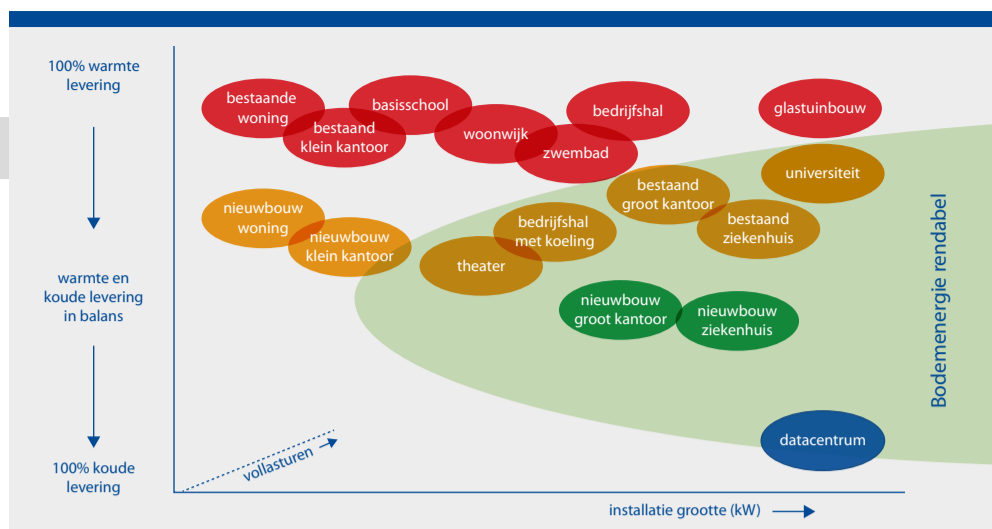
100% warmte levering

warmte en koude levering in balans

100% koude levering

bestaande woning

basisschool

bestaand klein kantoor

woonwijk

bedrijfshal

glastuinbouw

zwembad

universiteit

bestaand groot kantoor

nieuwbouw woning

bedrijfshal met koeling

bestaand ziekenhuis

nieuwbouw klein kantoor

theater

nieuwbouw groot kantoor

nieuwbouw ziekenhuis

Bodemenergie rendabel

datacentrum

vollasturen

installatie grootte (kW)